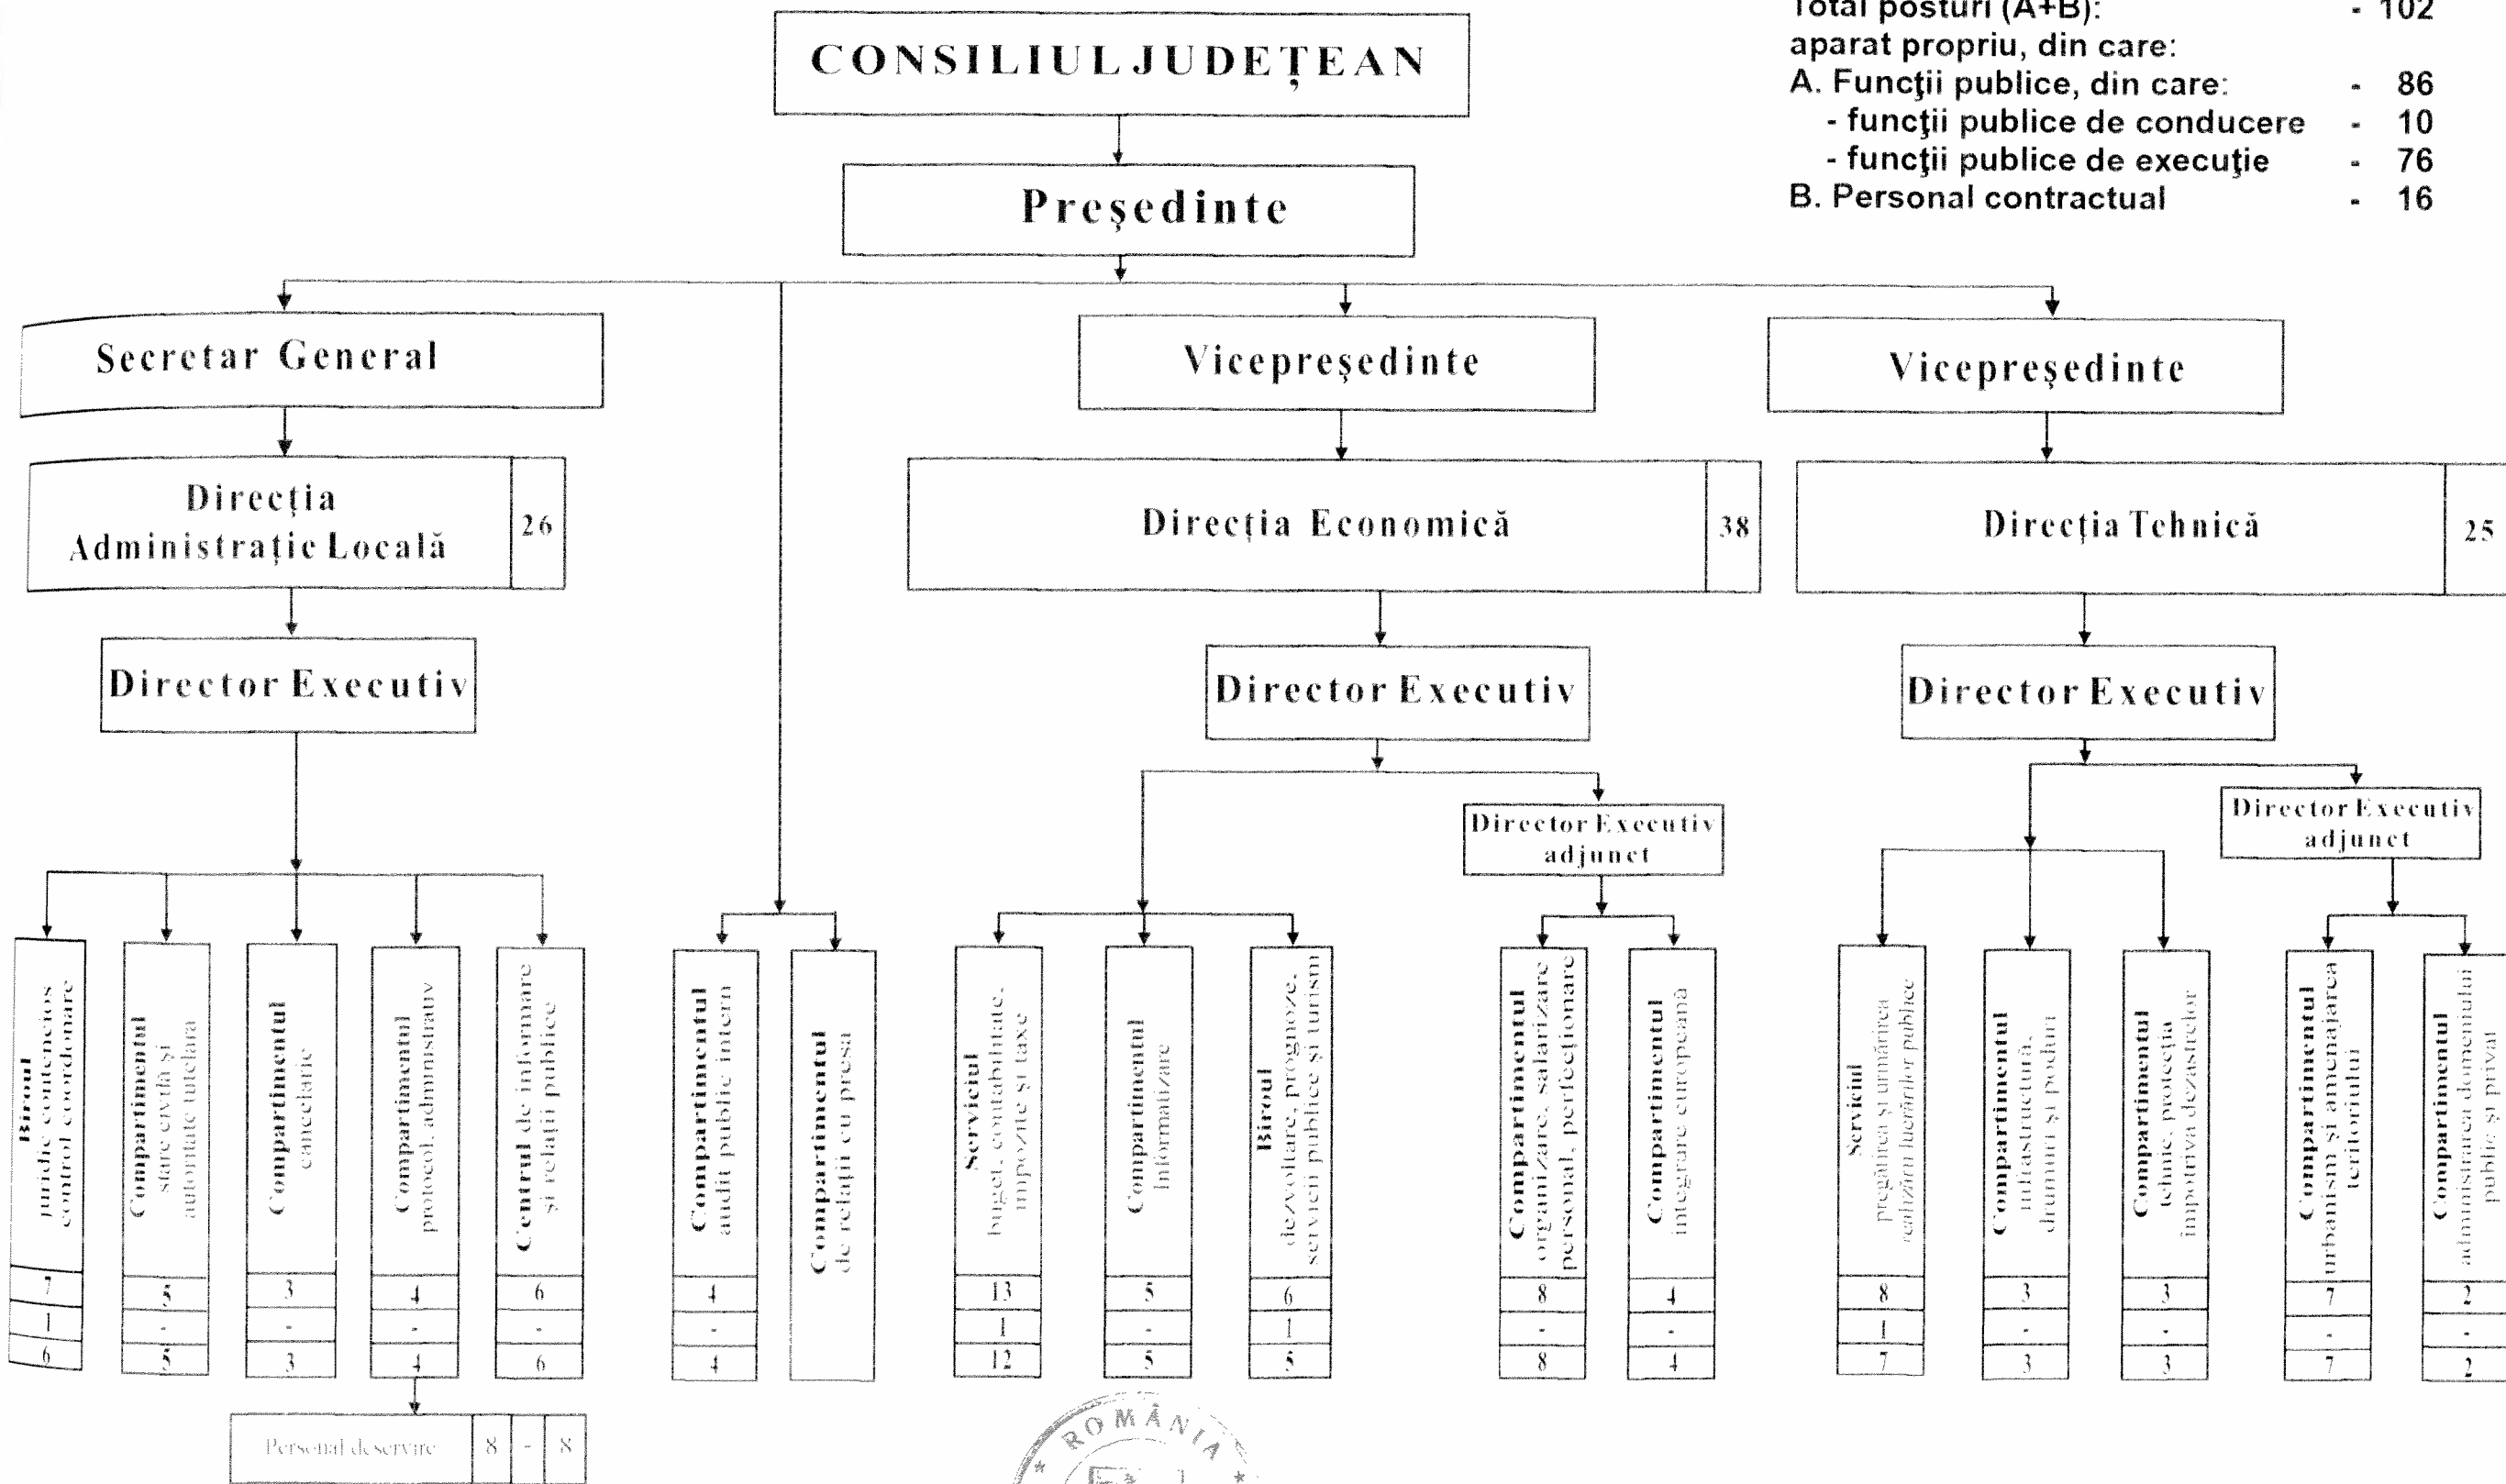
Total posturi (A+B): - 102
aparat propriu, din care:
A. Funcţii publice, din care: - 86
- funcţii publice de conducere - 10
- funcţii publice de execuţie - 76
B. Personal contractual - 16

CONSILIUL JUDEȚEAN

Președinte

Secretar General

Direcția Administrație Locală 26

Director Executiv

Biroul juridic contencios control coordonare 7 1 6

Compartimentul stare civilă și autoritate tutelară 5 - 5

Compartimentul cancelarie 3 - 3

Compartimentul protocol, administrativ 4 - 4

Centrul de informare și relații publice 6 - 6

Personal de servire 8 - 8

Compartimentul audit public intern 4 - 4

Compartimentul de relații cu presa

Vicepreședinte

Direcția Economică 38

Director Executiv

Director Executiv adjunct

Serviciul buget, contabilitate, impozite și taxe 13 1 12

Compartimentul informatizare 5 - 5

Biroul dezvoltare, prognoze, servicii publice și turism 6 1 5

Compartimentul organizare, salarizare personal, perfecționare 8 - 8

Compartimentul integrare europeană 4 - 4

Vicepreședinte

Direcția Tehnică 25

Director Executiv

Director Executiv adjunct

Serviciul pregătirea și urmărirea realizării lucrărilor publice 8 1 7

Compartimentul infrastructură, drumuri și poduri 3 - 3

Compartimentul tehnic, protecția împotriva dezastrelor 3 - 3

Compartimentul urbanism și amenajarea teritoriului 7 - 7

Compartimentul administrarea domeniului public și privat 2 - 2

ROMÂNIA